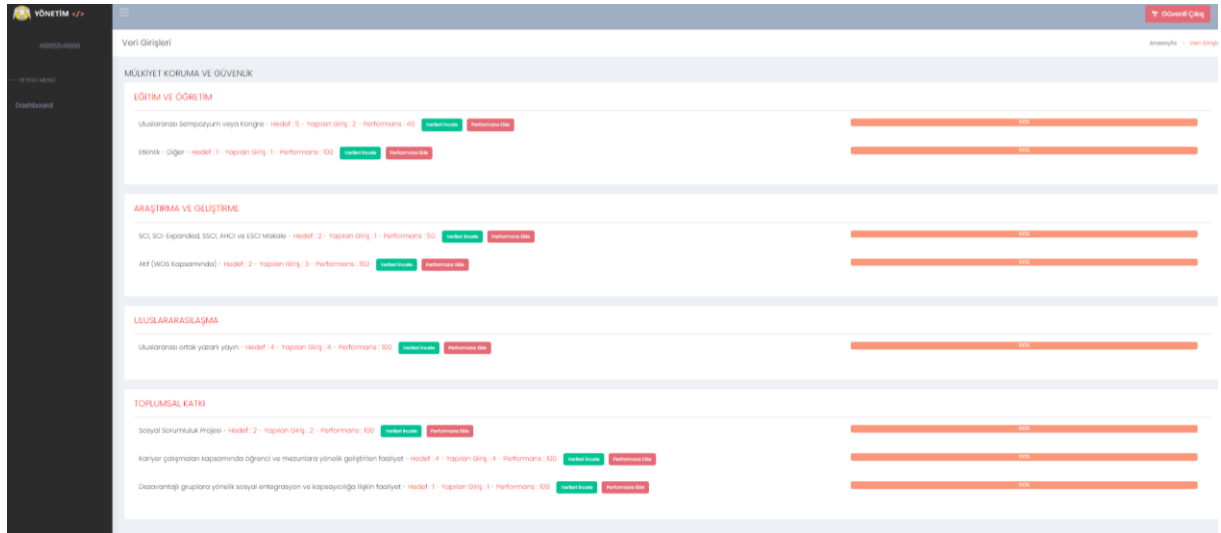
YÖNETİM </>

48885548888

— YETKİSİ MENÜ

Dashboard

Güvenli Çıkış

Veri Girişleri

Anasayfa > Veri Girişle

MÜLKİYET KORUMA VE GÜVENLİK

EĞİTİM VE ÖĞRETİM

Uluslararası Sempozyum veya Kongre - Hedef : 5 - Yapılan Giriş : 2 - Performans : 40 Verileri İncele Performans Etkile

100%

Etkinlik - Diğer - Hedef : 1 - Yapılan Giriş : 1 - Performans : 100 Verileri İncele Performans Etkile

100%

ARAŞTIRMA VE GELİŞTİRME

SCI, SCI-Expanded, SSCI, AHCI ve ESCI Makale - Hedef : 2 - Yapılan Giriş : 1 - Performans : 50 Verileri İncele Performans Etkile

100%

Atıf (WOS Kapsamında) - Hedef : 2 - Yapılan Giriş : 3 - Performans : 150 Verileri İncele Performans Etkile

100%

ULUSLARARASILAŞMA

Uluslararası ortak yazarlı yayın - Hedef : 4 - Yapılan Giriş : 4 - Performans : 100 Verileri İncele Performans Etkile

100%

TOPLUMSAL KATKI

Sosyal Sorumluluk Projesi - Hedef : 2 - Yapılan Giriş : 2 - Performans : 100 Verileri İncele Performans Etkile

100%

Kariyer çalışmaları kapsamında öğrenci ve mezunlara yönelik geliştirilen faaliyet - Hedef : 4 - Yapılan Giriş : 4 - Performans : 100 Verileri İncele Performans Etkile

100%

Dezavantajlı gruplara yönelik sosyal entegrasyon ve kapsayıcılığa ilişkin faaliyet - Hedef : 1 - Yapılan Giriş : 1 - Performans : 100 Verileri İncele Performans Etkile

100%